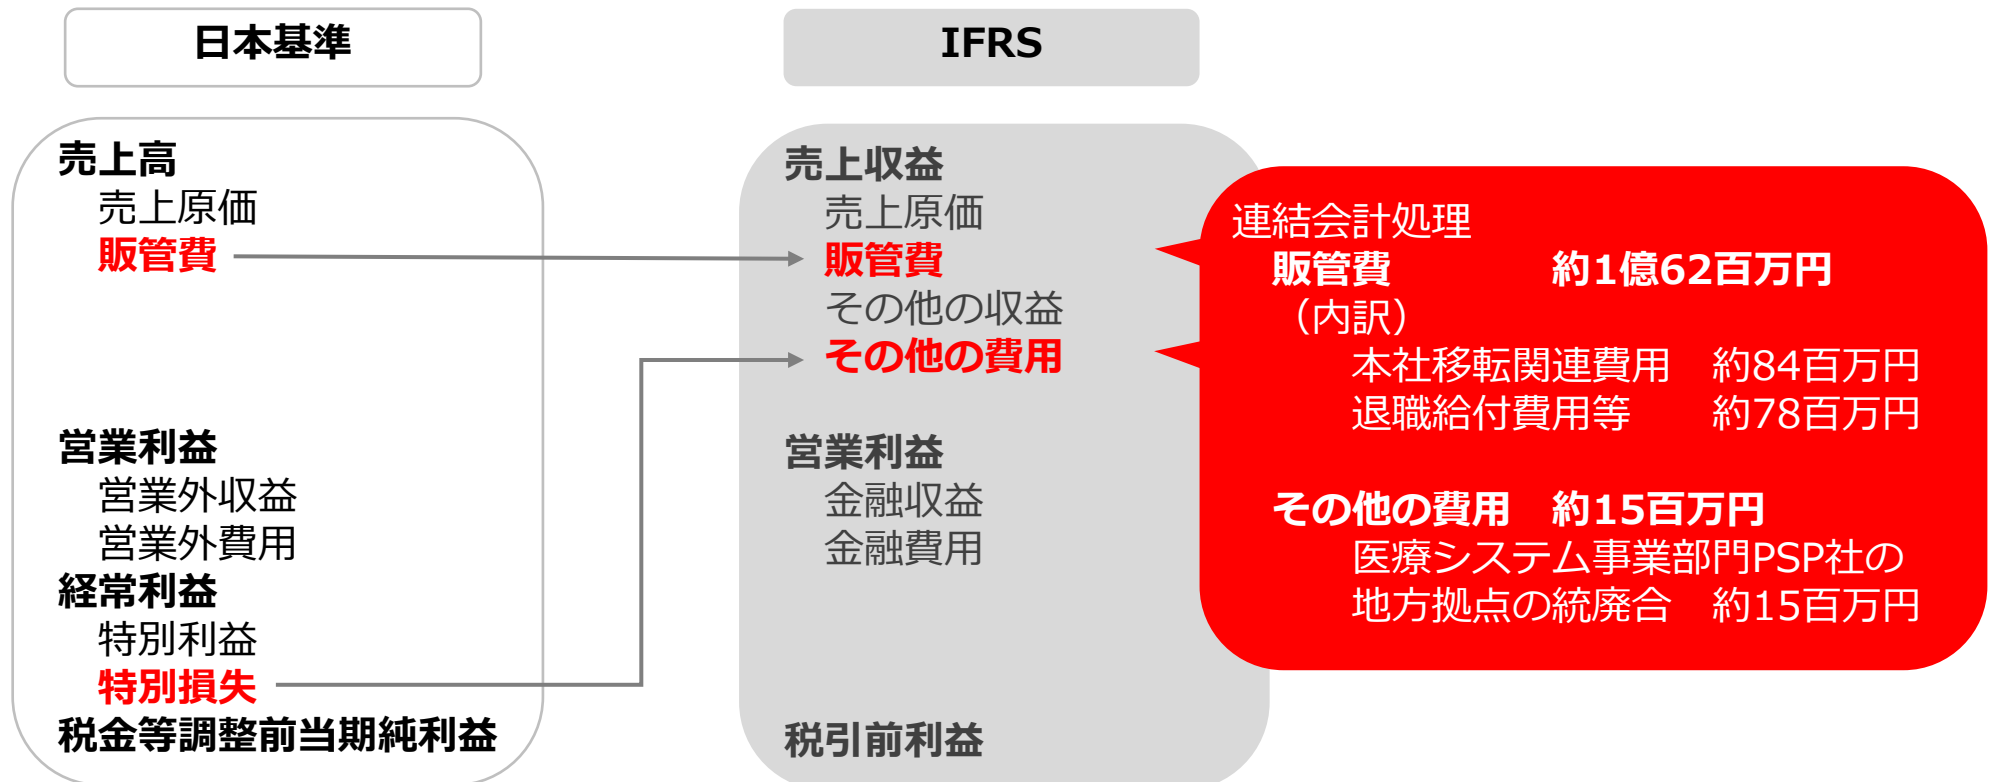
日本基準

売上高
売上原価
販管費

営業利益
営業外収益
営業外費用
経常利益
特別利益
特別損失
税金等調整前当期純利益

IFRS

売上収益
売上原価
販管費
その他の収益
その他の費用

営業利益
金融収益
金融費用

税引前利益

連結会計処理
販管費　約1億62百万円
（内訳）
本社移転関連費用　約84百万円
退職給付費用等　約78百万円

その他の費用　約15百万円
医療システム事業部門PSP社の地方拠点の統廃合　約15百万円